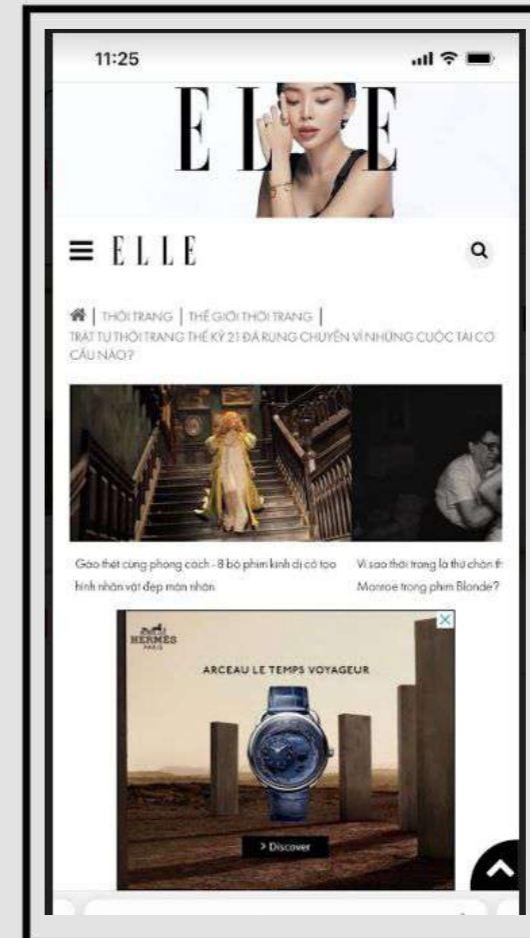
11:25

ELLE

ELLE

| THỜI TRANG | THẾ GIỚI THỜI TRANG | TRẬT TỰ THỜI TRANG THẾ KỶ 21 ĐÃ RUNG CHUYỂN VÌ NHỮNG CUỘC TÁI CƠ CẤU NÀO?

Gào thét cùng phong cách - 8 bộ phim kinh dị có tạo hình nhân vật đẹp mãn nhãn

Vì sao thời trang là thứ chân th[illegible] Monroe trong phim Blonde?

HERMÈS PARIS

ARCEAU LE TEMPS VOYAGEUR

> Discover